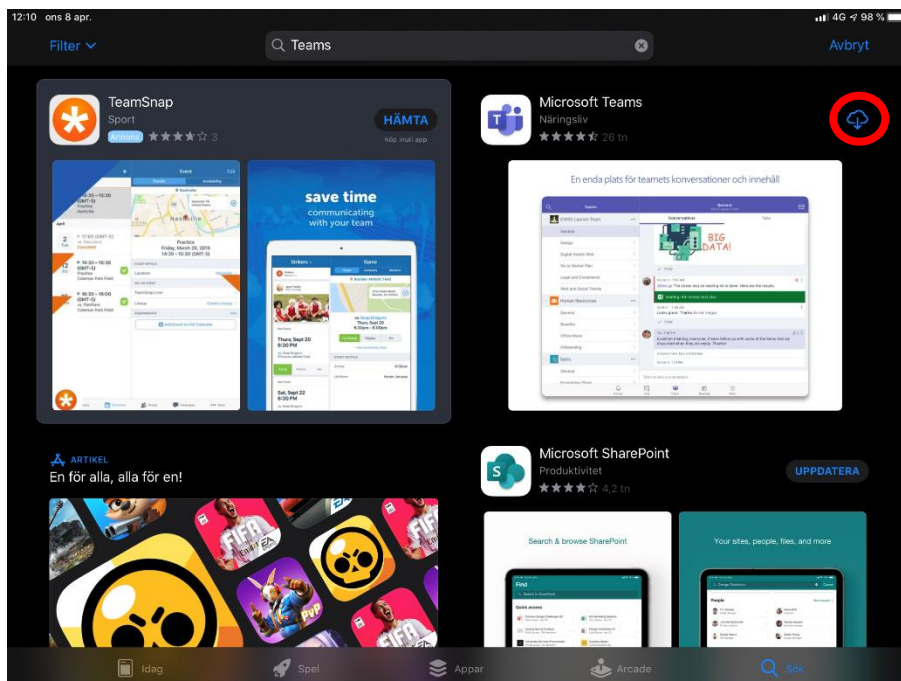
12:10 ons 8 apr.

4G 98 %

Filter

Teams

Avbryt

TeamSnap
Sport
Annons ★★★★☆ 3
HÄMTA
Köp inuti app

save time
communicating with your team

Microsoft Teams
Näringsliv
★★★★☆ 26 tn

En enda plats för teamets konversationer och innehåll

BIG DATA!

ARTIKEL
En för alla, alla för en!

Microsoft SharePoint
Produktivitet
★★★★☆ 4,2 tn
UPPDATERA

Search & browse SharePoint

Your sites, people, files, and more

Idag
Spel
Appar
Arcade
Sök